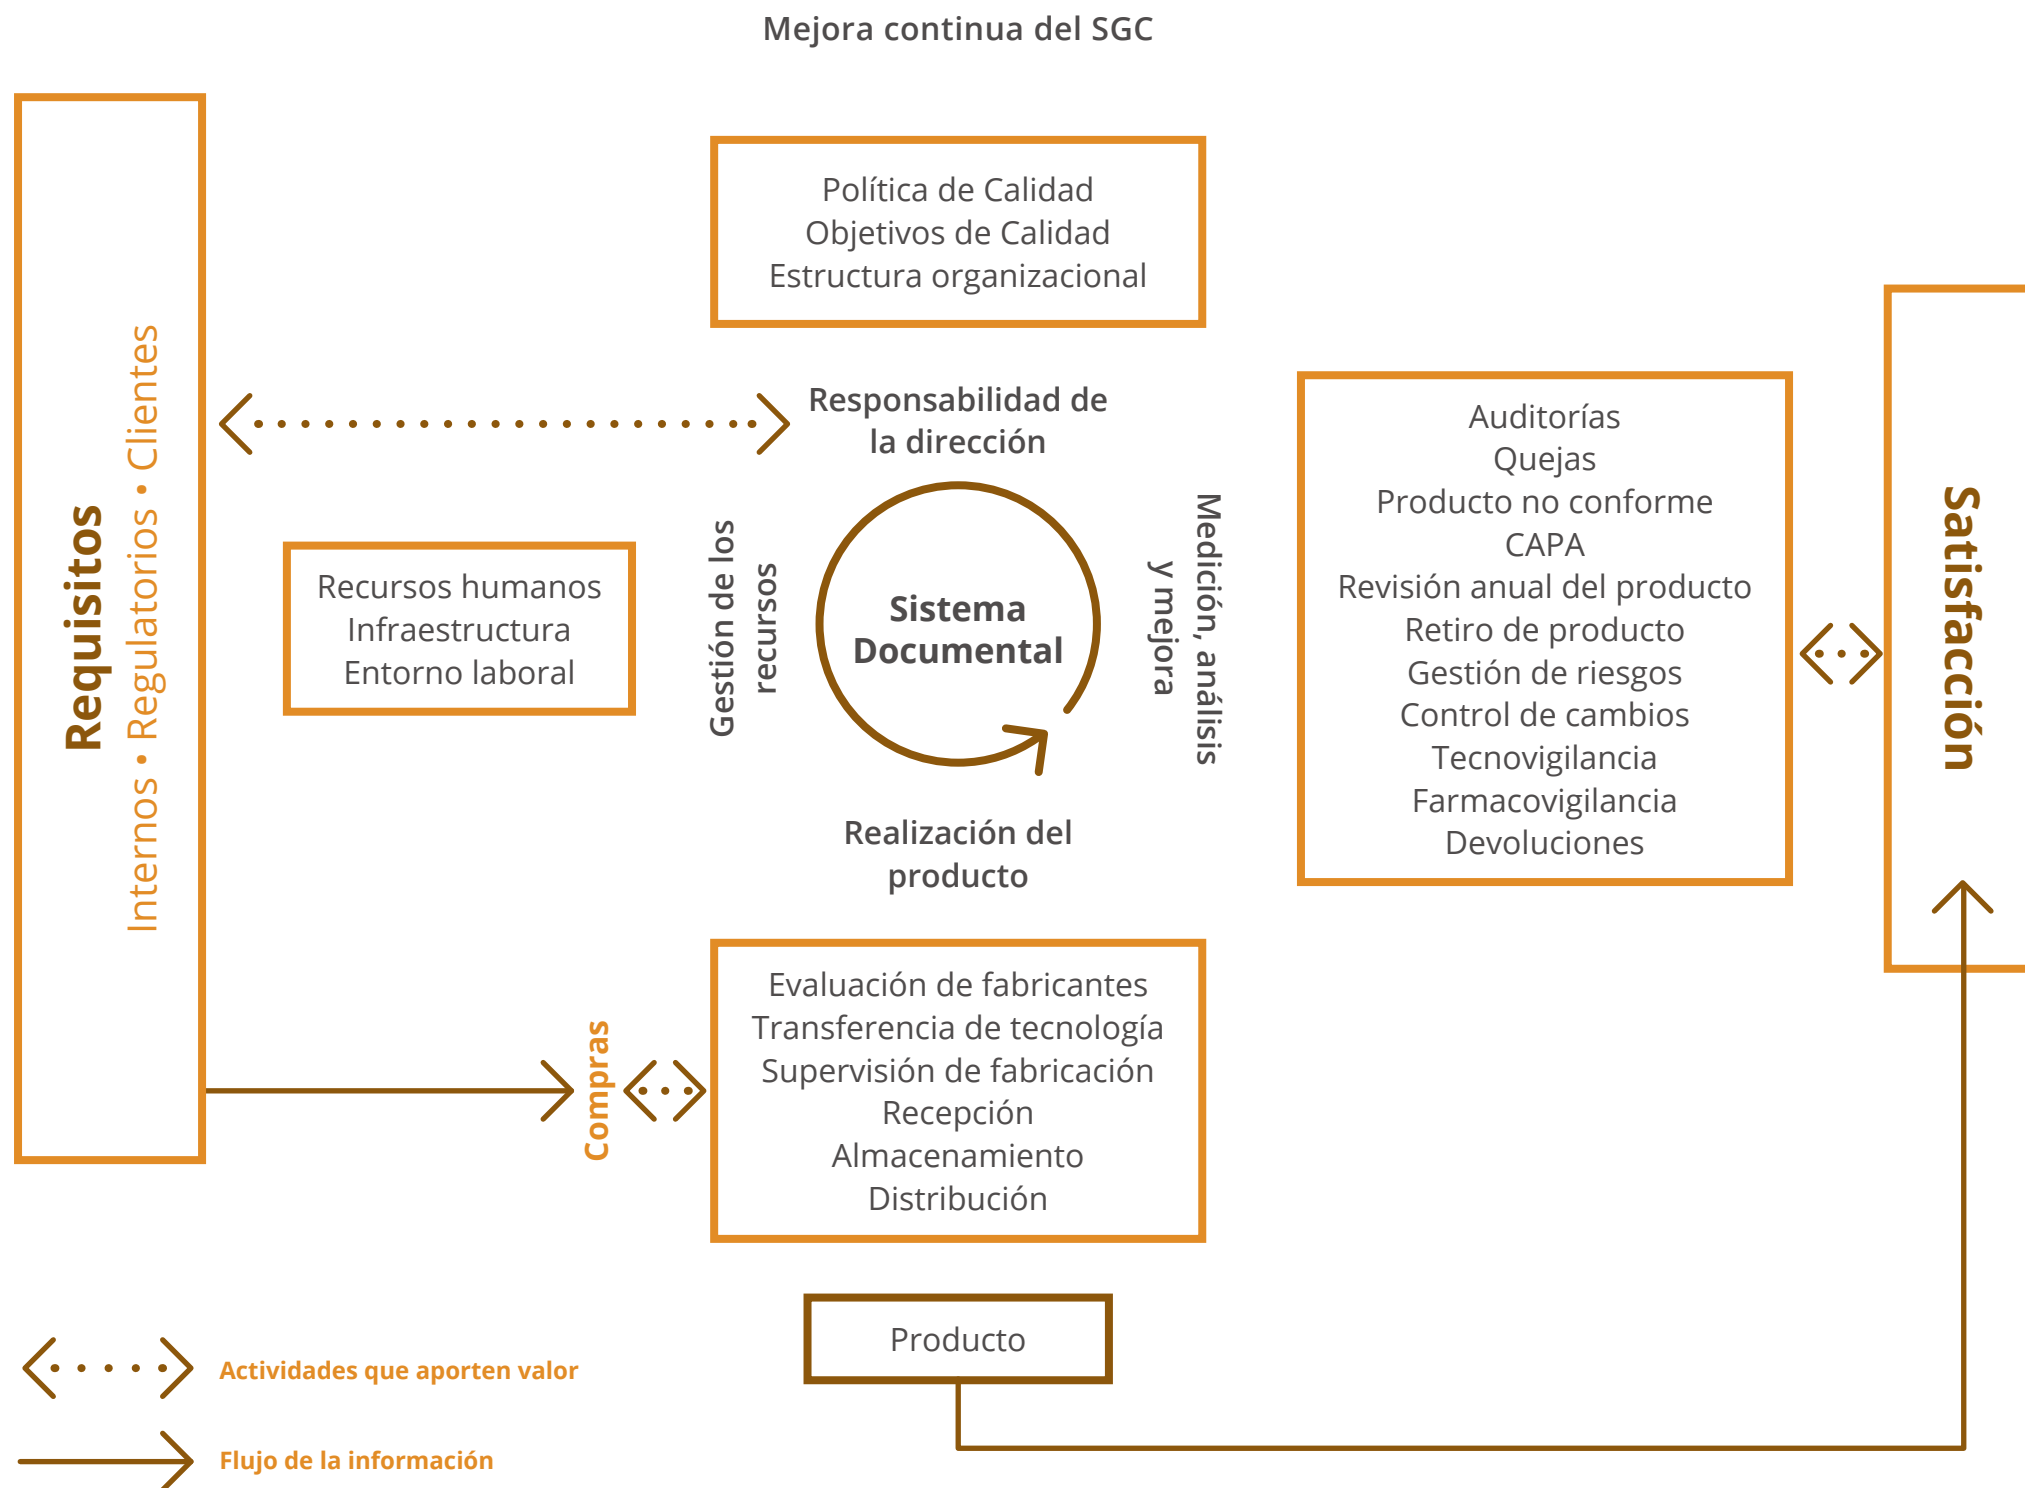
Mejora continua del SGC

Requisitos
Internos • Regulatorios • Clientes

Política de Calidad
Objetivos de Calidad
Estructura organizacional

Responsabilidad de la dirección

Recursos humanos
Infraestructura
Entorno laboral

Gestión de los recursos

Sistema Documental

Medición, análisis y mejora

Realización del producto

Auditorías
Quejas
Producto no conforme
CAPA
Revisión anual del producto
Retiro de producto
Gestión de riesgos
Control de cambios
Tecnovigilancia
Farmacovigilancia
Devoluciones

Satisfacción

Compras

Evaluación de fabricantes
Transferencia de tecnología
Supervisión de fabricación
Recepción
Almacenamiento
Distribución

Producto

Actividades que aporten valor

Flujo de la información